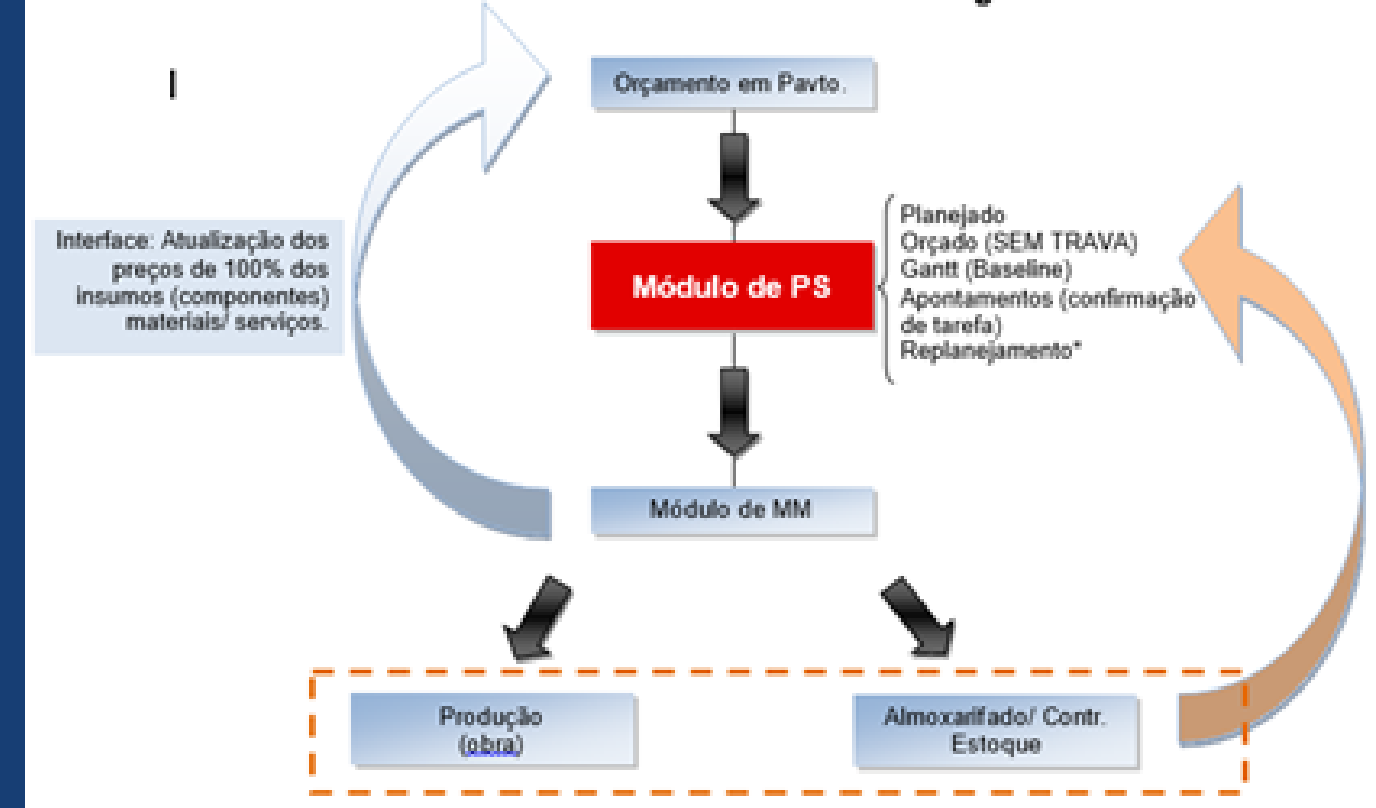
Orçamento em Pavto.

Interface: Atualização dos preços de 100% dos insumos (componentes) materiais/ serviços.

Módulo de PS

Planejado
Orçado (SEM TRAVA)
Gantt (Baseline)
Apontamentos (confirmação de tarefa)
Replanejamento*

Módulo de MM

Produção (obra)

Almoxarifado/ Contr. Estoque